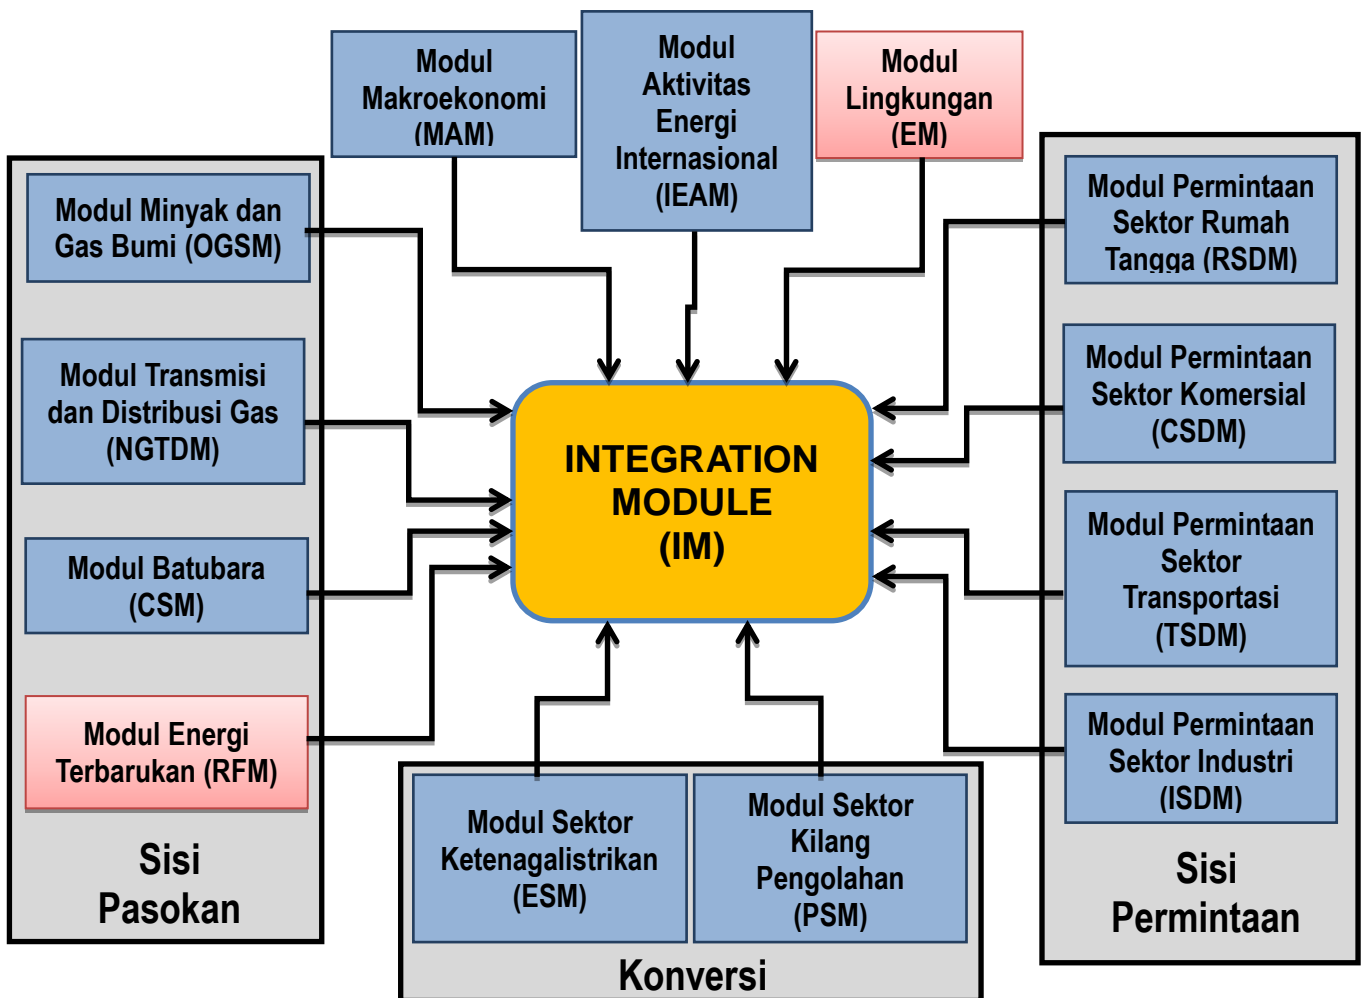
Modul Makroekonomi (MAM)

Modul Aktivitas Energi Internasional (IEAM)

Modul Lingkungan (EM)

Modul Minyak dan Gas Bumi (OGSM)

Modul Transmisi dan Distribusi Gas (NGTDM)

Modul Batubara (CSM)

Modul Energi Terbarukan (RFM)

Sisi Pasokan

INTEGRATION MODULE (IM)

Modul Permintaan Sektor Rumah Tangga (RSDM)

Modul Permintaan Sektor Komersial (CSDM)

Modul Permintaan Sektor Transportasi (TSDM)

Modul Permintaan Sektor Industri (ISDM)

Sisi Permintaan

Modul Sektor Ketenagalistrikan (ESM)

Modul Sektor Kilang Pengolahan (PSM)

Konversi